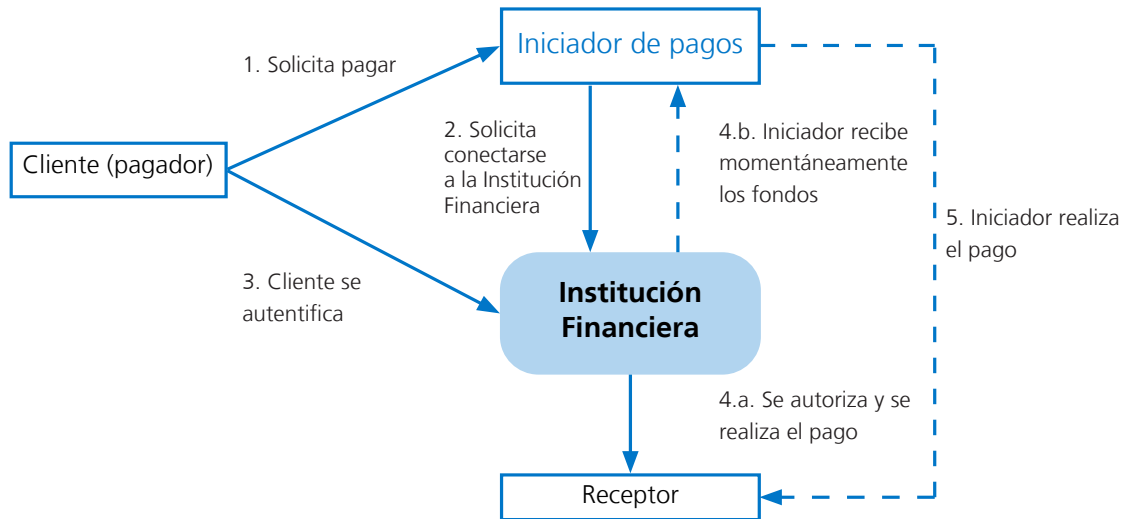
Iniciador de pagos

1. Solicita pagar

Cliente (pagador)

2. Solicita conectarse a la Institución Financiera

4.b. Iniciador recibe momentáneamente los fondos

5. Iniciador realiza el pago

3. Cliente se autentifica

Institución Financiera

4.a. Se autoriza y se realiza el pago

Receptor